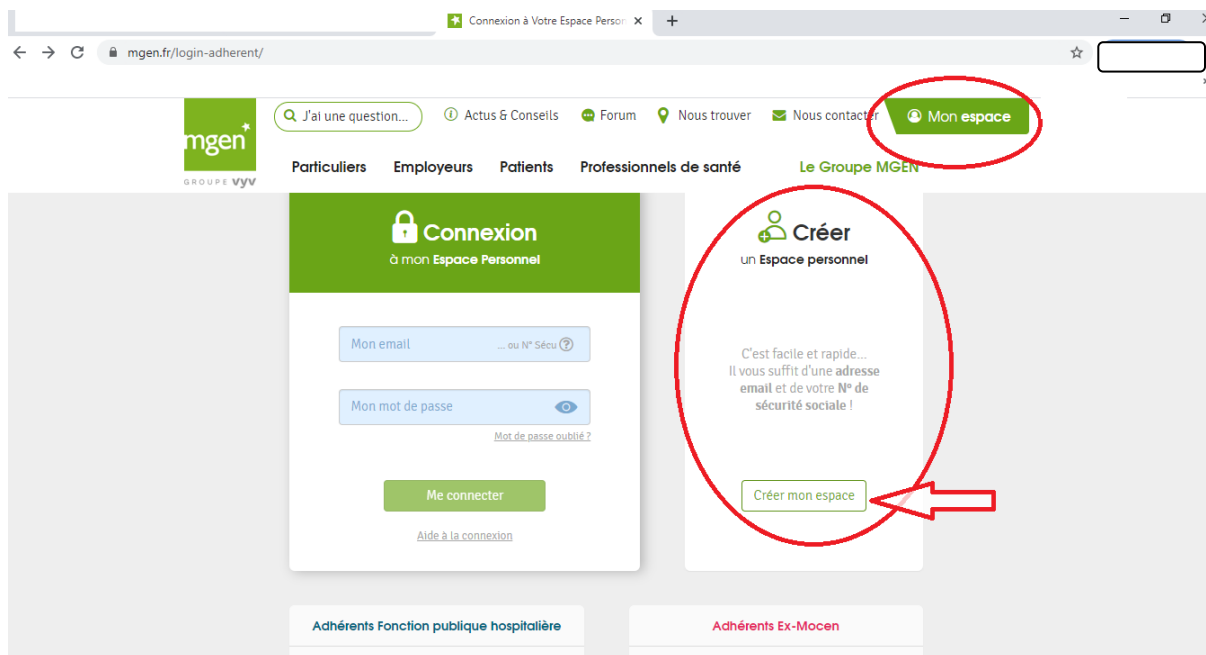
Connexion à Votre Espace Person ×
+
mgen.fr/login-adherent/

mgen
GROUPE VYV

J'ai une question...
Actus & Conseils
Forum
Nous trouver
Nous contacter
Mon espace

Particuliers
Employeurs
Patients
Professionnels de santé
Le Groupe MGEN

Connexion
à mon Espace Personnel

Mon email ... ou N° Sécu
Mon mot de passe
Mot de passe oublié ?

Me connecter

Aide à la connexion

Créer
un Espace personnel

C'est facile et rapide...
Il vous suffit d'une adresse email et de votre N° de sécurité sociale !

Créer mon espace

Adhérents Fonction publique hospitalière

Adhérents Ex-Mocen